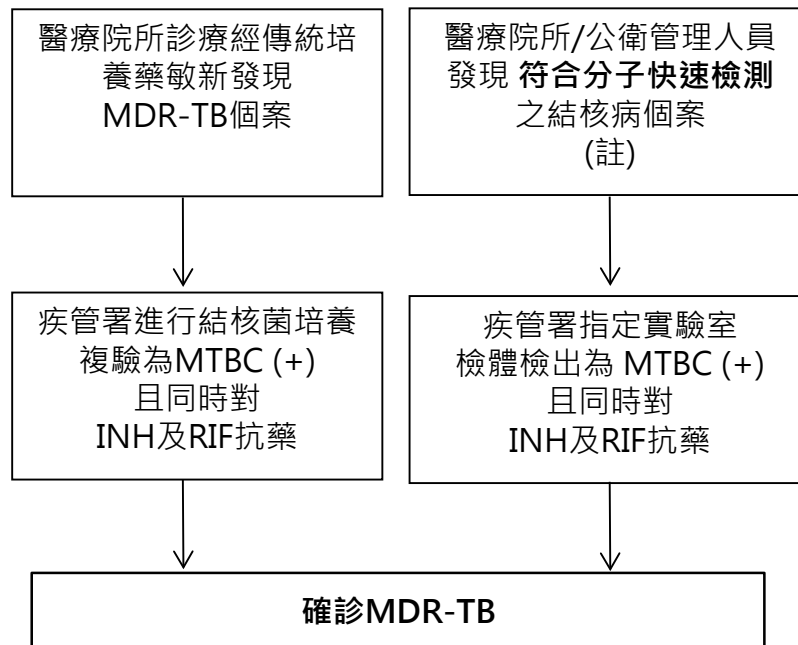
醫療院所診療經傳統培養藥敏新發現 MDR-TB個案

醫療院所/公衛管理人員發現 **符合分子快速檢測**之結核病個案 (註)

疾管署進行結核菌培養複驗為MTBC (+) 且同時對 INH及RIF抗藥

疾管署指定實驗室檢體檢出為 MTBC (+) 且同時對 INH及RIF抗藥

**確診MDR-TB**